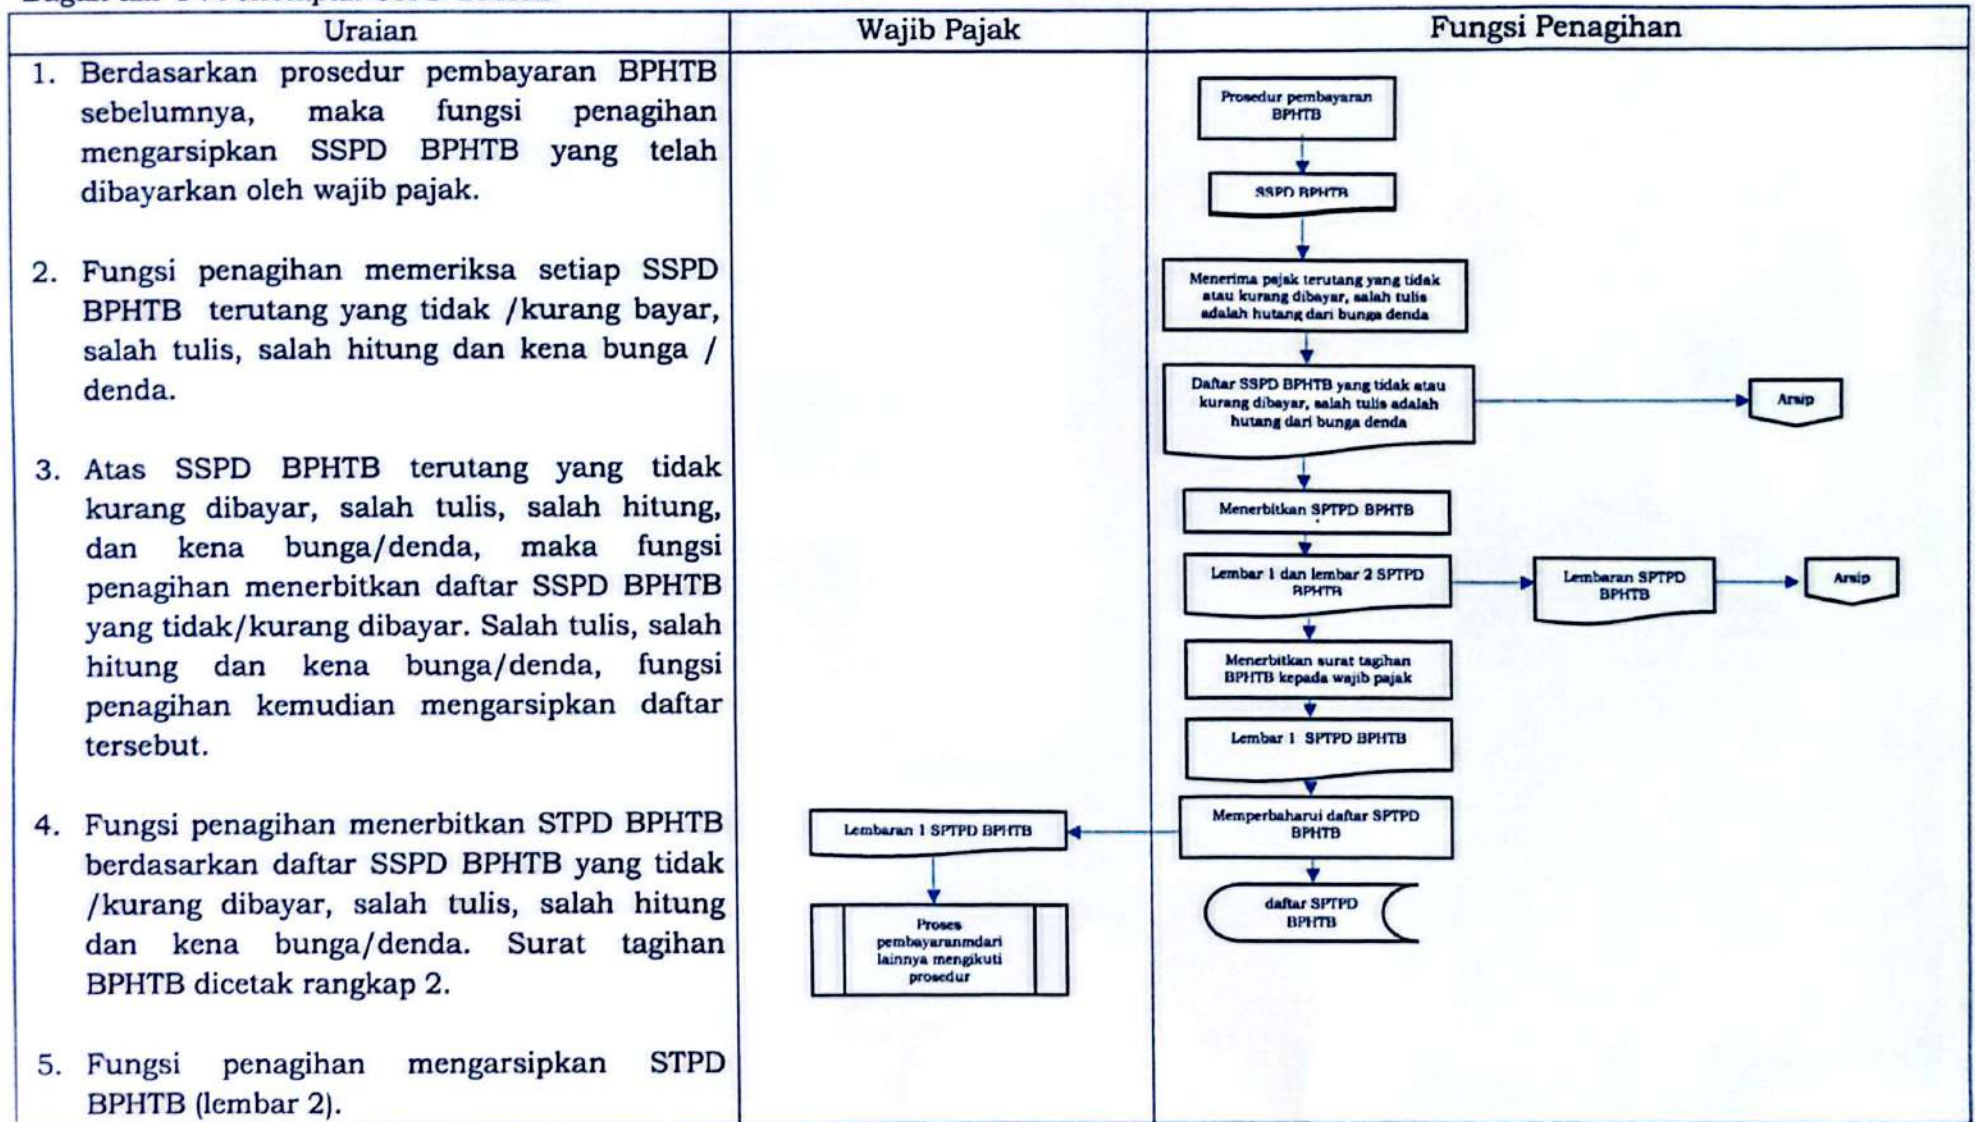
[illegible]

| Uraian | Wajib Pajak | Fungsi Penagihan |
|---|---|---|
| 1. Berdasarkan prosedur pembayaran BPHTB sebelumnya, maka fungsi penagihan mengarsipkan SSPD BPHTB yang telah dibayarkan oleh wajib pajak.<br><br>2. Fungsi penagihan memeriksa setiap SSPD BPHTB terutang yang tidak /kurang bayar, salah tulis, salah hitung dan kena bunga / denda.<br><br>3. Atas SSPD BPHTB terutang yang tidak kurang dibayar, salah tulis, salah hitung, dan kena bunga/denda, maka fungsi penagihan menerbitkan daftar SSPD BPHTB yang tidak/kurang dibayar. Salah tulis, salah hitung dan kena bunga/denda, fungsi penagihan kemudian mengarsipkan daftar tersebut.<br><br>4. Fungsi penagihan menerbitkan STPD BPHTB berdasarkan daftar SSPD BPHTB yang tidak /kurang dibayar, salah tulis, salah hitung dan kena bunga/denda. Surat tagihan BPHTB dicetak rangkap 2.<br><br>5. Fungsi penagihan mengarsipkan STPD BPHTB (lembar 2). | Lembaran 1 SPTPD BPHTB<br><br>Proses pembayaranmdari lainnya mengikuti prosedur | Prosedur pembayaran BPHTB<br><br>SSPD BPHTB<br><br>Menerima pajak terutang yang tidak atau kurang dibayar, salah tulis adalah hutang dari bunga denda<br><br>Daftar SSPD BPHTB yang tidak atau kurang dibayar, salah tulis adalah hutang dari bunga denda<br><br>Arsip<br><br>Menerbitkan SPTPD BPHTB<br><br>Lembar 1 dan lembar 2 SPTPD BPHTB<br><br>Lembaran SPTPD BPHTB<br><br>Arsip<br><br>Menerbitkan surat tagihan BPHTB kepada wajib pajak<br><br>Lembar 1 SPTPD BPHTB<br><br>Memperbaharui daftar SPTPD BPHTB<br><br>daftar SPTPD BPHTB |